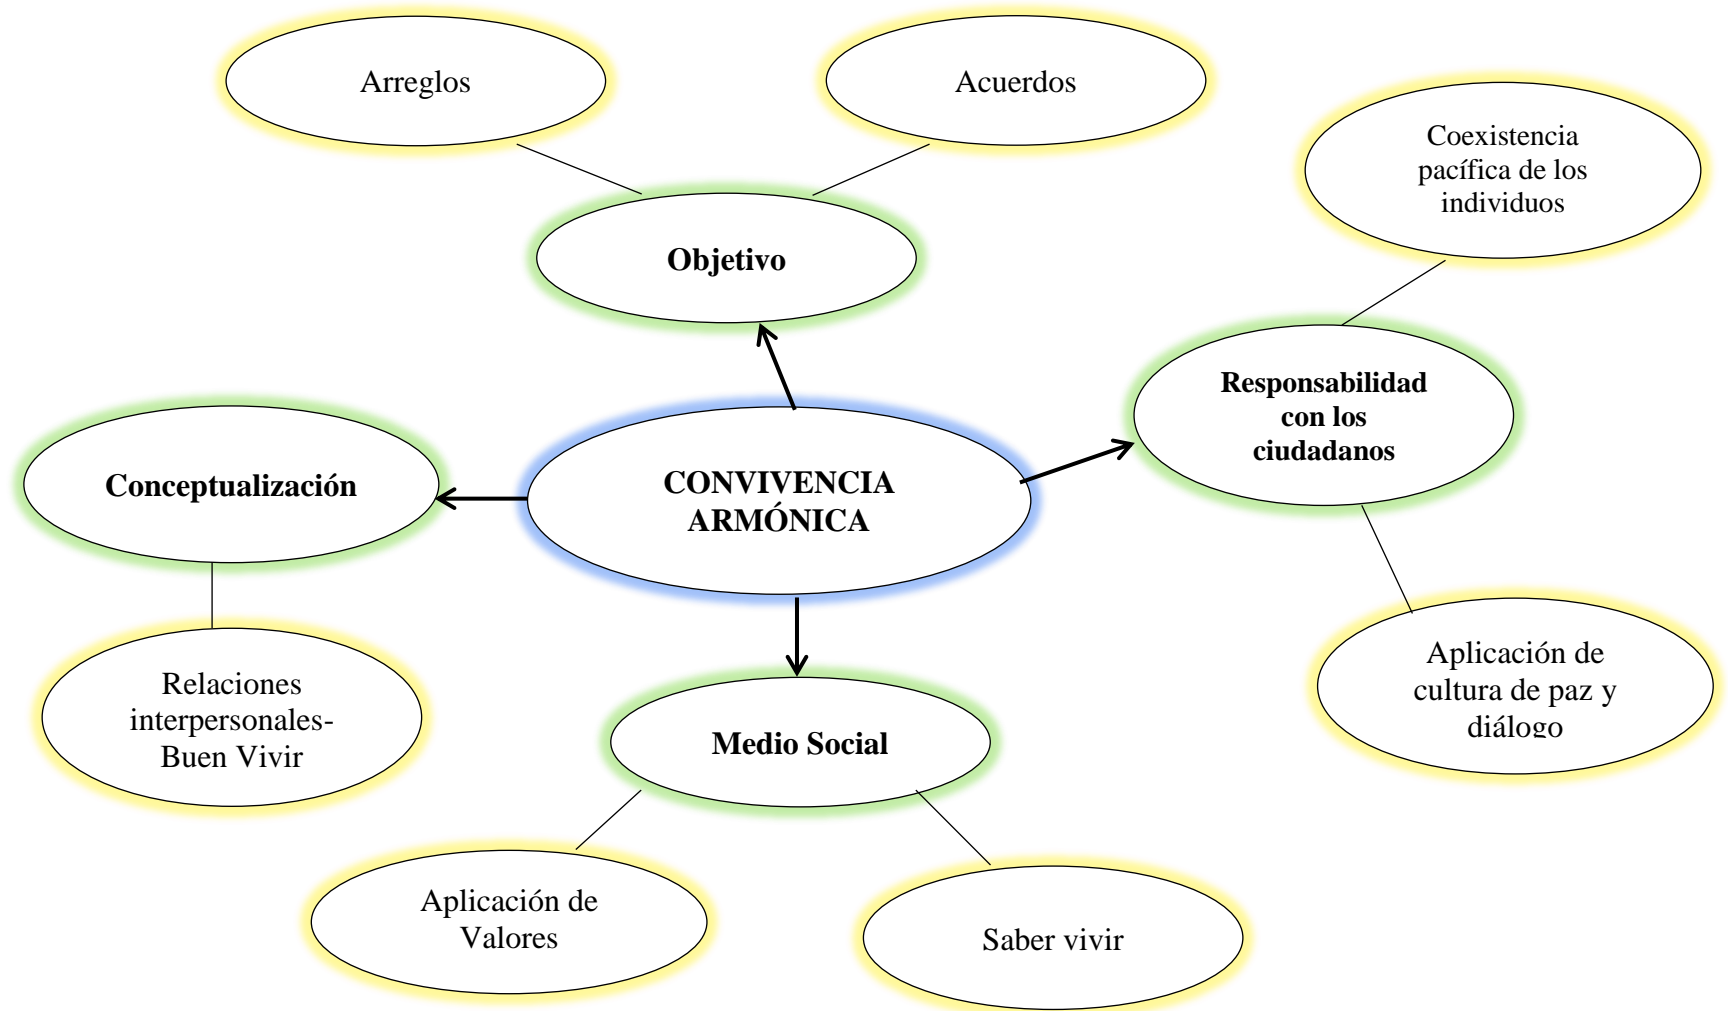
Arreglos

Acuerdos

Objetivo

Coexistencia pacífica de los individuos

Responsabilidad con los ciudadanos

Conceptualización

CONVIVENCIA ARMÓNICA

Aplicación de cultura de paz y diálogo

Relaciones interpersonales- Buen Vivir

Medio Social

Aplicación de Valores

Saber vivir